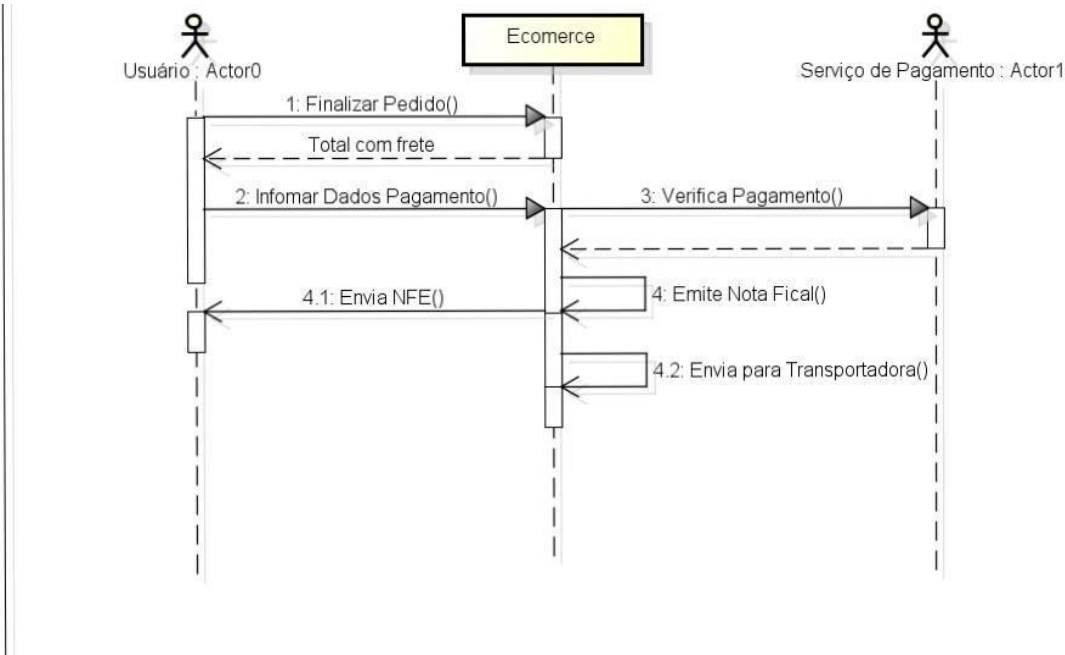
Ecomerce

Usuário : Actor0

Serviço de Pagamento : Actor1

1: Finalizar Pedido()

Total com frete

2: Infomar Dados Pagamento()

3: Verifica Pagamento()

4.1: Envia NFE()

4: Emite Nota Fical()

4.2: Envia para Transportadora()